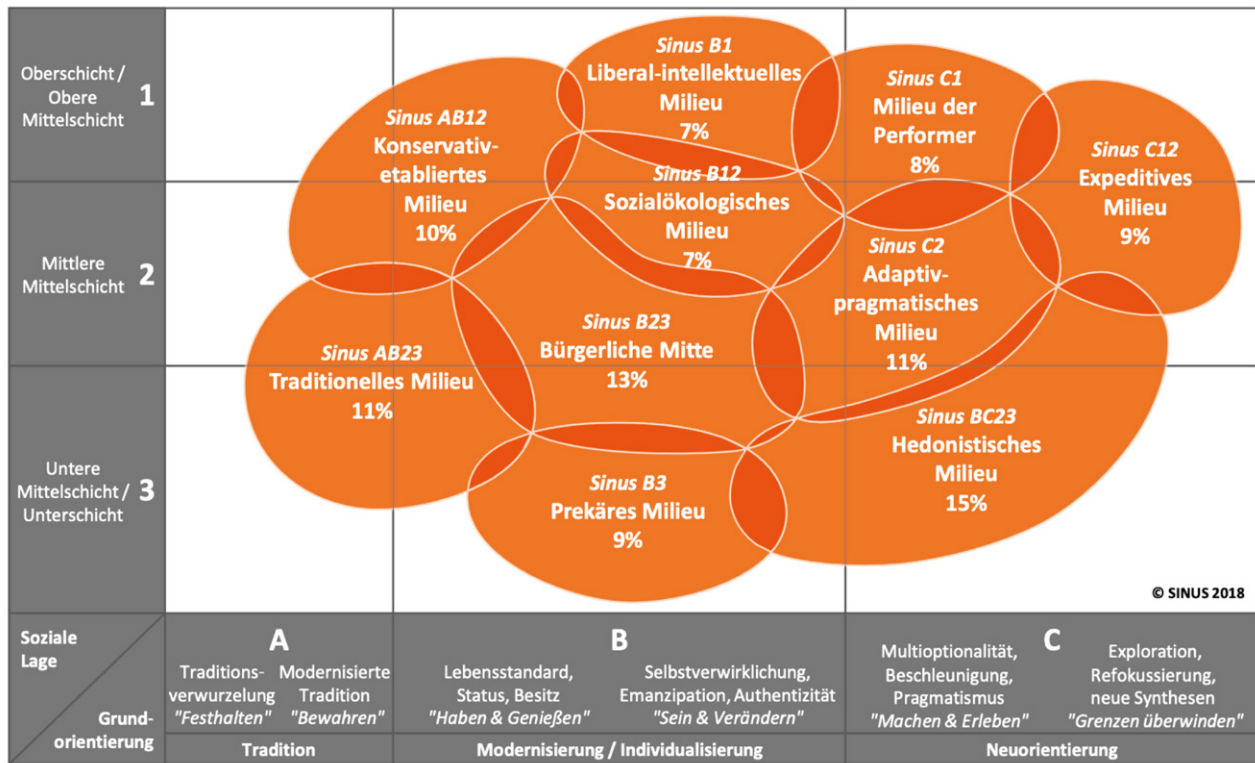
Oberschicht / Obere Mittelschicht 1

Mittlere Mittelschicht 2

Untere Mittelschicht / Unterschicht 3

Sinus B1
Liberal-intellektuelles Milieu
7%

Sinus AB12
Konservativ-etabliertes Milieu
10%

Sinus C1
Milieu der Performer
8%

Sinus C12
Expeditives Milieu
9%

Sinus B12
Sozialökologisches Milieu
7%

Sinus C2
Adaptiv-pragmatisches Milieu
11%

Sinus AB23
Traditionelles Milieu
11%

Sinus B23
Bürgerliche Mitte
13%

Sinus BC23
Hedonistisches Milieu
15%

Sinus B3
Prekäres Milieu
9%

© SINUS 2018

Soziale Lage

Grund-orientierung

A
Traditions-verwurzelung "Festhalten"
Modernisierte Tradition "Bewahren"

B
Lebensstandard, Status, Besitz "Haben & Genießen"
Selbstverwirklichung, Emanzipation, Authentizität "Sein & Verändern"

C
Multioptionalität, Beschleunigung, Pragmatismus "Machen & Erleben"
Exploration, Refokussierung, neue Synthesen "Grenzen überwinden"

Tradition

Modernisierung / Individualisierung

Neuorientierung